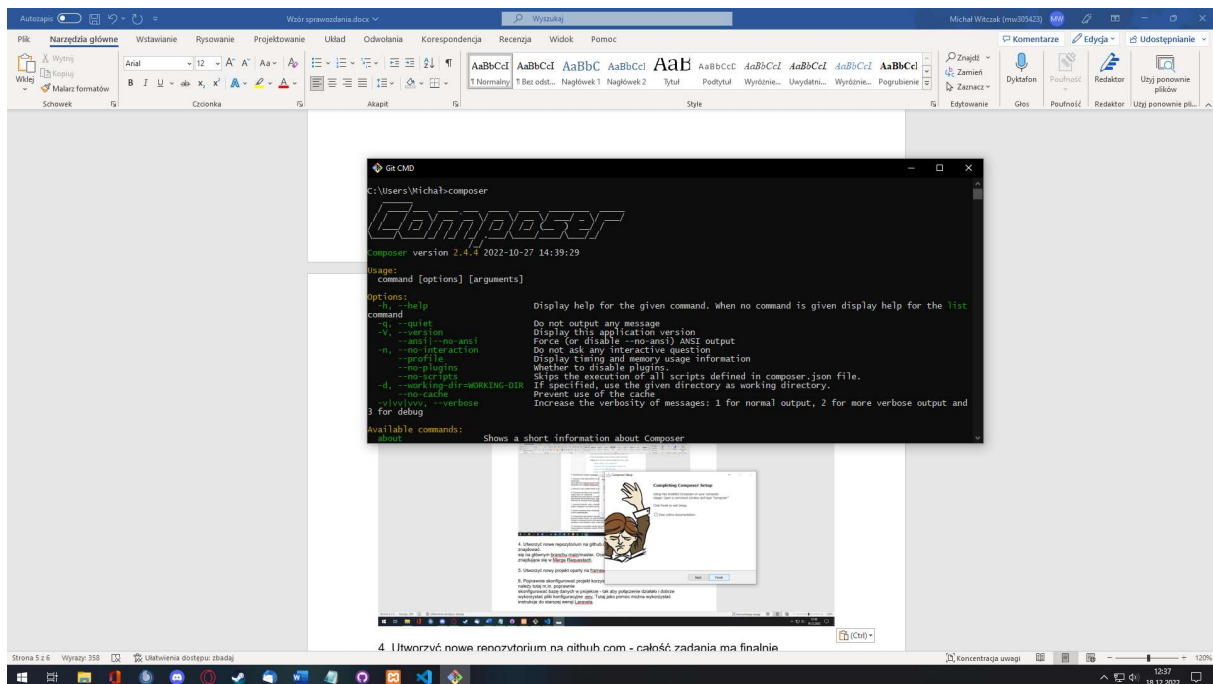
Autozapis  Wzór sprawozdania.docx  Wyszukaj  Michał Witczak (mw305423) MW

Plik  Narzędzia główne  Wstawianie  Rysowanie  Projektowanie  Układ  Odwołania  Korespondencja  Recenzja  Widok  Pomoc  Komentarze  Edycja  Udostępnianie

Wklej  Wytnij  Kopiuj  Malarz formatów  Schowek
Arial  12  Czcionka
Akapit
AaBbCcI ¶ Normalny  AaBbCcI ¶ Bez odst...  AaBbC Nagłówek 1  AaBbCcI Nagłówek 2  AaB Tytuł  AaBbCcD Podtytuł  AaBbCcI Wyróżnie...  AaBbCcI Uwydatni...  AaBbCcI Wyróżnie...  AaBbCcI Pogrubienie  Style
Znajdź  Zamień  Zaznacz  Edytowanie
Dyktafon  Głos  Poufność  Poufność  Redaktor  Redaktor  Użyj ponownie plików  Użyj ponownie pli...

Git CMD

C:\Users\Michał>composer

Composer

Composer version 2.4.4 2022-10-27 14:39:29

Usage:
  command [options] [arguments]

Options:
  -h, --help                     Display help for the given command. When no command is given display help for the list command
  -q, --quiet                    Do not output any message
  -V, --version                  Display this application version
      --ansi|--no-ansi           Force (or disable --no-ansi) ANSI output
  -n, --no-interaction           Do not ask any interactive question
      --profile                  Display timing and memory usage information
      --no-plugins               Whether to disable plugins.
      --no-scripts               Skips the execution of all scripts defined in composer.json file.
  -d, --working-dir=WORKING-DIR  If specified, use the given directory as working directory.
      --no-cache                 Prevent use of the cache
  -v|vv|vvv, --verbose           Increase the verbosity of messages: 1 for normal output, 2 for more verbose output and 3 for debug

Available commands:
  about                Shows a short information about Composer

Completing Composer Setup

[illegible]

4. Utworzyć nowe repozytorium na github.com - całość zadania ma finalnie

(Ctrl)

Strona 5 z 6  Wyrazy: 358  Ułatwienia dostępu: zbadaj  Koncentracja uwagi  120%

12:37 18.12.2022